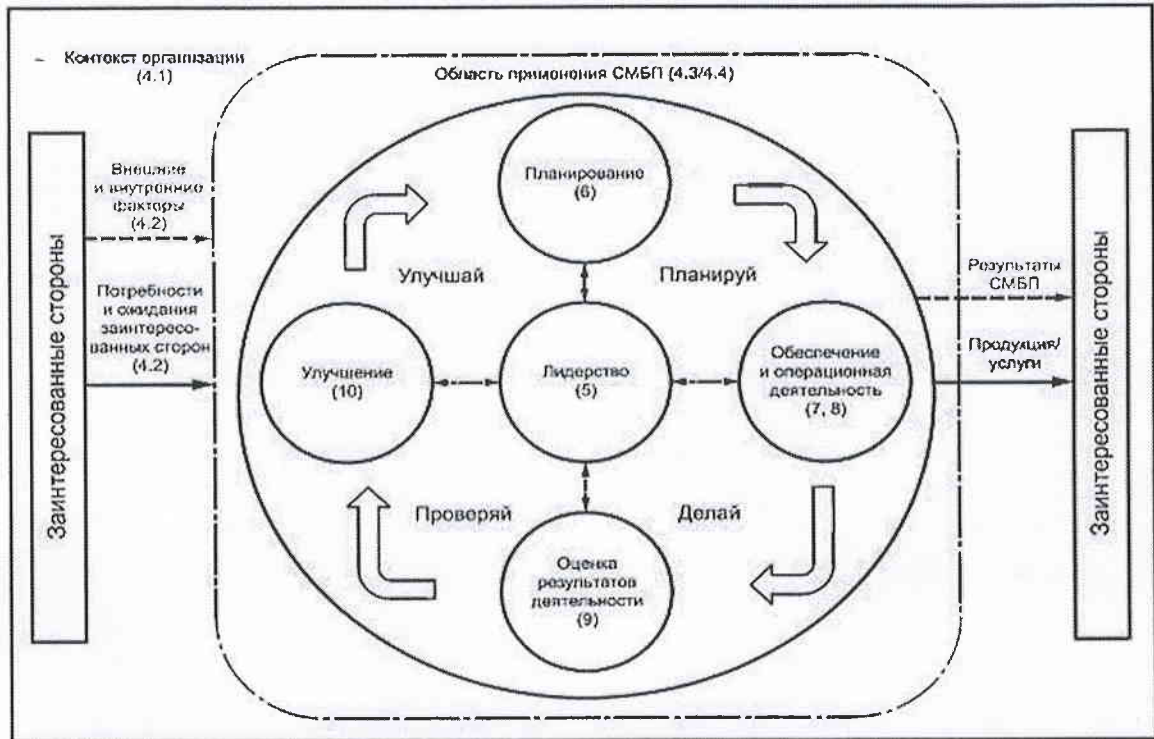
Контекст организации (4.1)

Область применения СМБП (4.3/4.4)

Заинтересованные стороны

Внешние и внутренние факторы (4.2)

Потребности и ожидания заинтересованных сторон (4.2)

Планирование (6)

Улучшай

Планируй

Улучшение (10)

Лидерство (5)

Обеспечение и операционная деятельность (7, 8)

Проверяй

Делай

Оценка результатов деятельности (9)

Результаты СМБП

Продукция/ услуги

Заинтересованные стороны